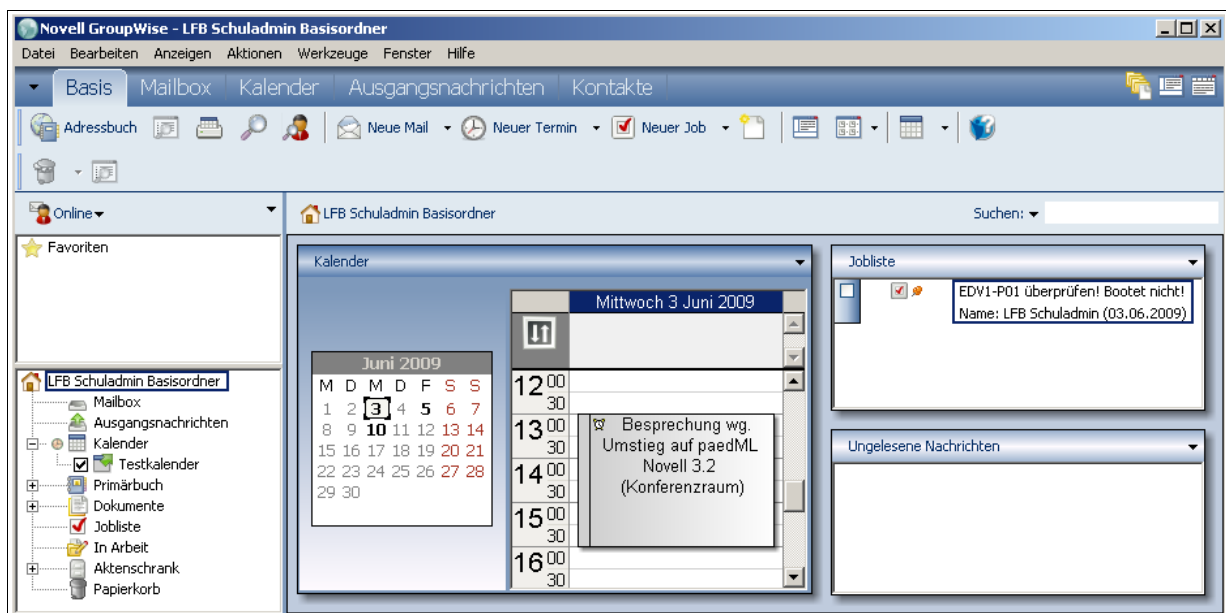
Novell GroupWise - LFB Schuladmin Basisordner

Datei Bearbeiten Anzeigen Aktionen Werkzeuge Fenster Hilfe

Basis Mailbox Kalender Ausgangsnachrichten Kontakte

Adressbuch Neue Mail Neuer Termin Neuer Job

Online

Favoriten

LFB Schuladmin Basisordner
Mailbox
Ausgangsnachrichten
Kalender
Testkalender
Primärbuch
Dokumente
Jobliste
In Arbeit
Aktenschrank
Papierkorb

LFB Schuladmin Basisordner

Suchen:

Kalender

Juni 2009

| M | D | M | D | F | S | S |
|---|---|---|---|---|---|---|
| 1 | 2 | 3 | 4 | 5 | 6 | 7 |
| 8 | 9 | 10 | 11 | 12 | 13 | 14 |
| 15 | 16 | 17 | 18 | 19 | 20 | 21 |
| 22 | 23 | 24 | 25 | 26 | 27 | 28 |
| 29 | 30 | | | | | |

Mittwoch 3 Juni 2009

$12^{00}$ 30
$13^{00}$ 30
$14^{00}$ 30
$15^{00}$ 30
$16^{00}$ 30

Besprechung wg. Umstieg auf paedML Novell 3.2 (Konferenzraum)

Jobliste

EDV1-P01 überprüfen! Bootet nicht!
Name: LFB Schuladmin (03.06.2009)

Ungelesene Nachrichten